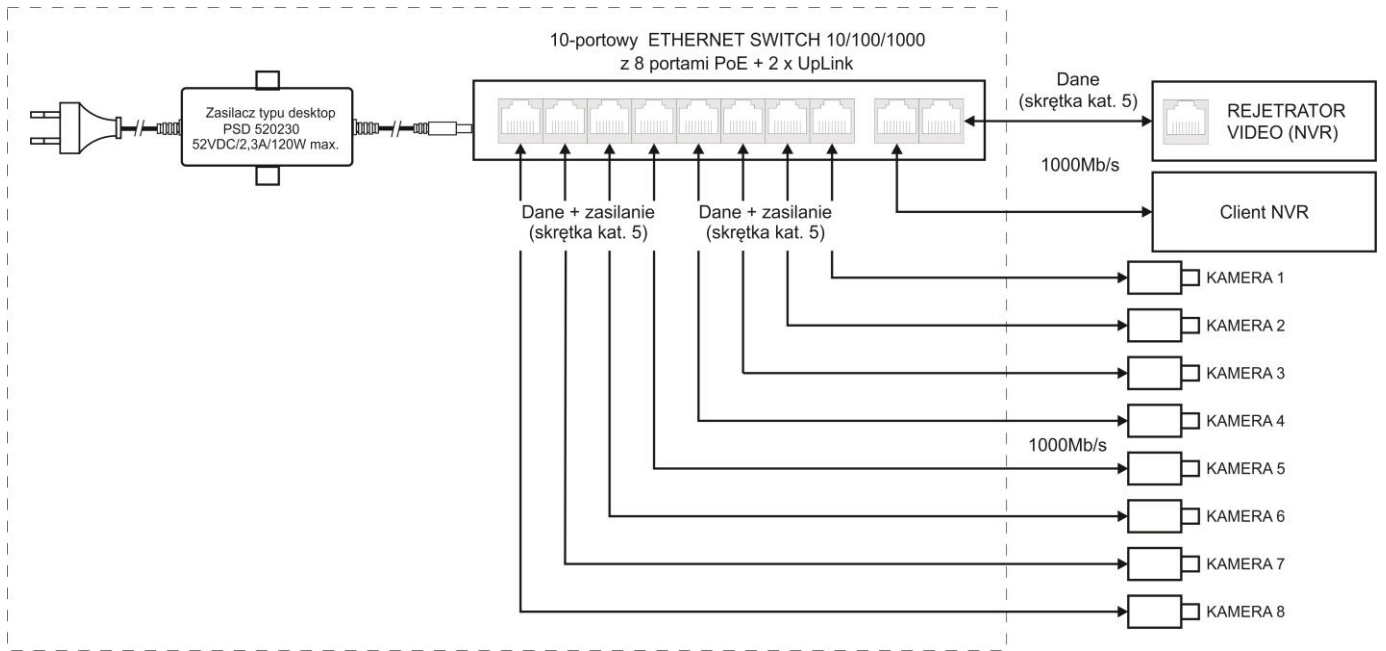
10-portowy ETHERNET SWITCH 10/100/1000
z 8 portami PoE + 2 x UpLink

Zasilacz typu desktop
PSD 520230
52VDC/2,3A/120W max.

Dane
(skrętka kat. 5)

REJETRATOR
VIDEO (NVR)

1000Mb/s

Client NVR

Dane + zasilanie
(skrętka kat. 5)

Dane + zasilanie
(skrętka kat. 5)

KAMERA 1
KAMERA 2
KAMERA 3
KAMERA 4
1000Mb/s
KAMERA 5
KAMERA 6
KAMERA 7
KAMERA 8